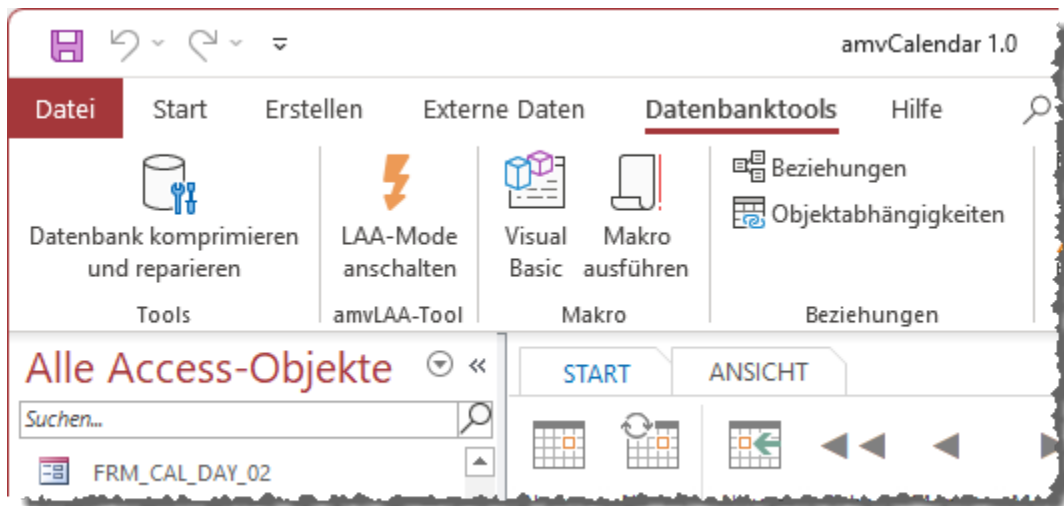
amvCalendar 1.0

Datei | Start | Erstellen | Externe Daten | Datenbanktools | Hilfe

Datenbank komprimieren und reparieren
Tools

LAA-Mode anschalten
amvLAA-Tool

Visual Basic
Makro ausführen
Makro

Beziehungen
Objektabhängigkeiten
Beziehungen

Alle Access-Objekte

Suchen...

FRM_CAL_DAY_02

START | ANSICHT